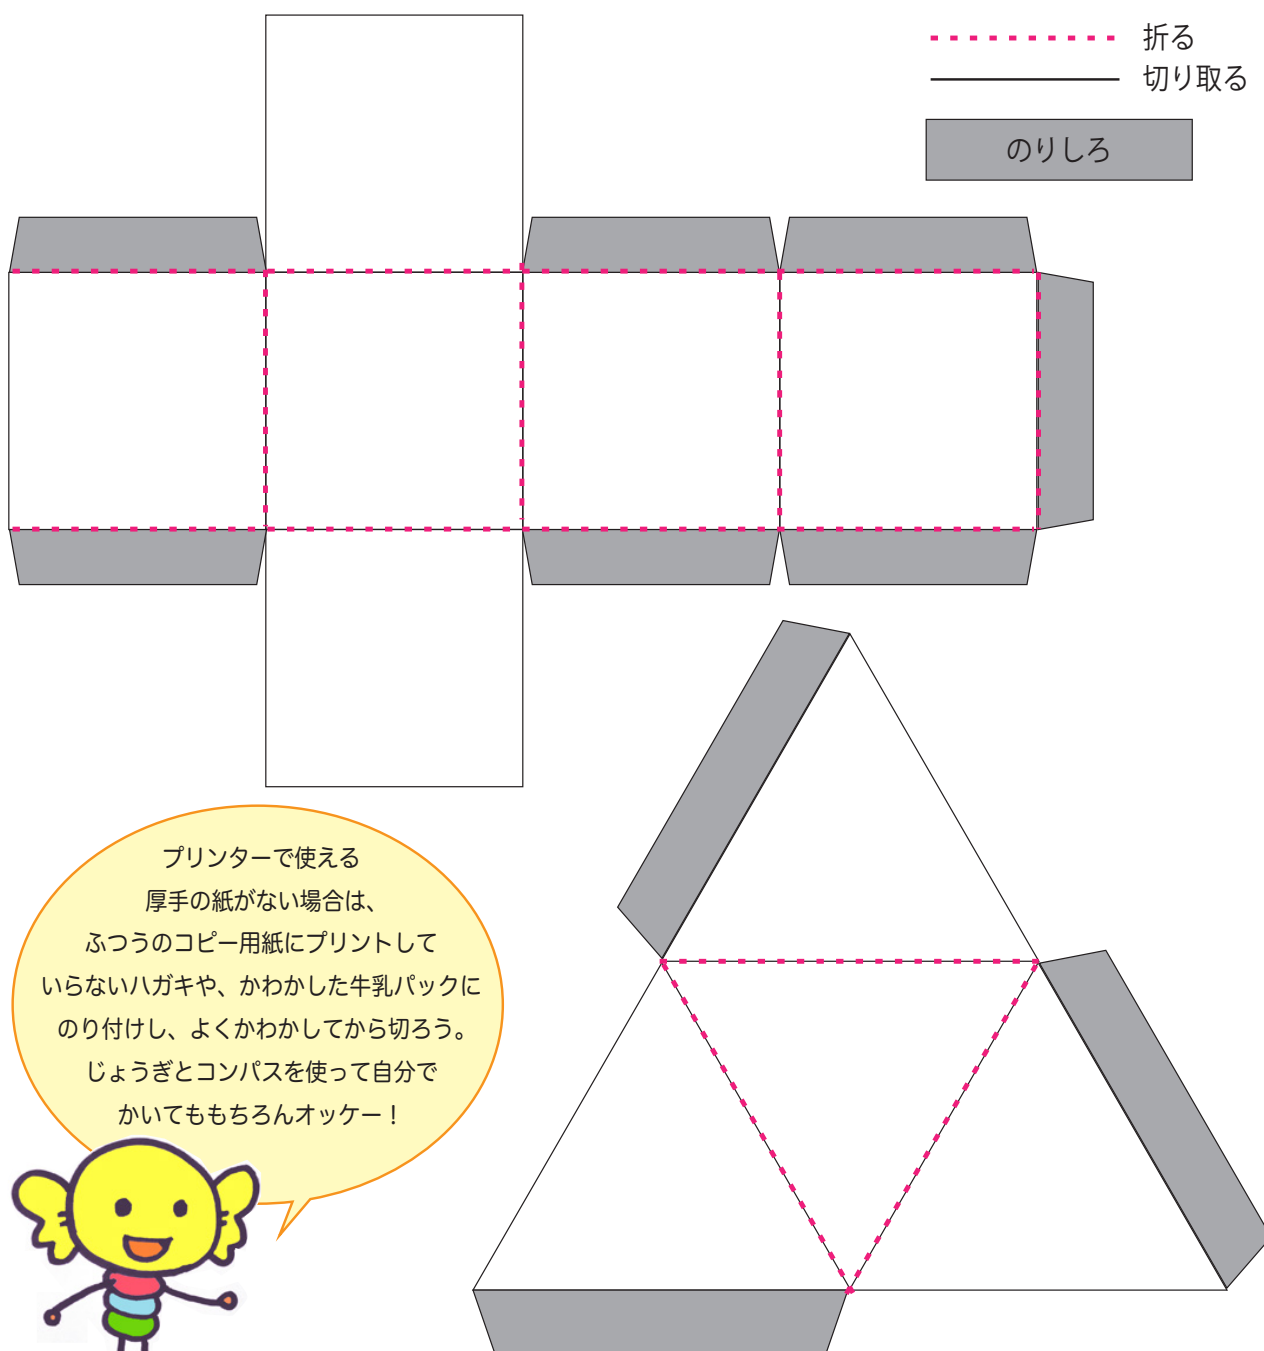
折る
切り取る
のりしろ

プリンターで使える
厚手の紙がない場合は、
ふつうのコピー用紙にプリントして
いらないハガキや、かわかした牛乳パックに
のり付けし、よくかわかしてから切ろう。
じょうぎとコンパスを使って自分で
かいてももちろんオッケー！